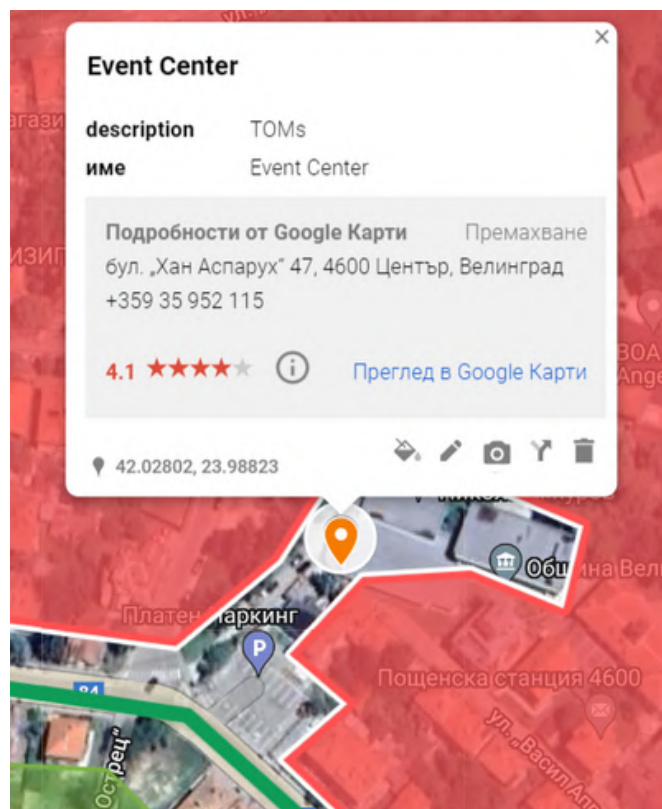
Event Center

description TOMs
име Event Center

Подробности от Google Карти Премахване
бул. „Хан Аспарух" 47, 4600 Център, Велинград
+359 35 952 115

4.1 ★★★★★ Преглед в Google Карти

42.02802, 23.98823

ул.
агази
ИЗИ
ВОА
Ange
Община Вел
Платен паркинг
P
84
Пощенска станция 4600
ул. „Васил Ле
Острец